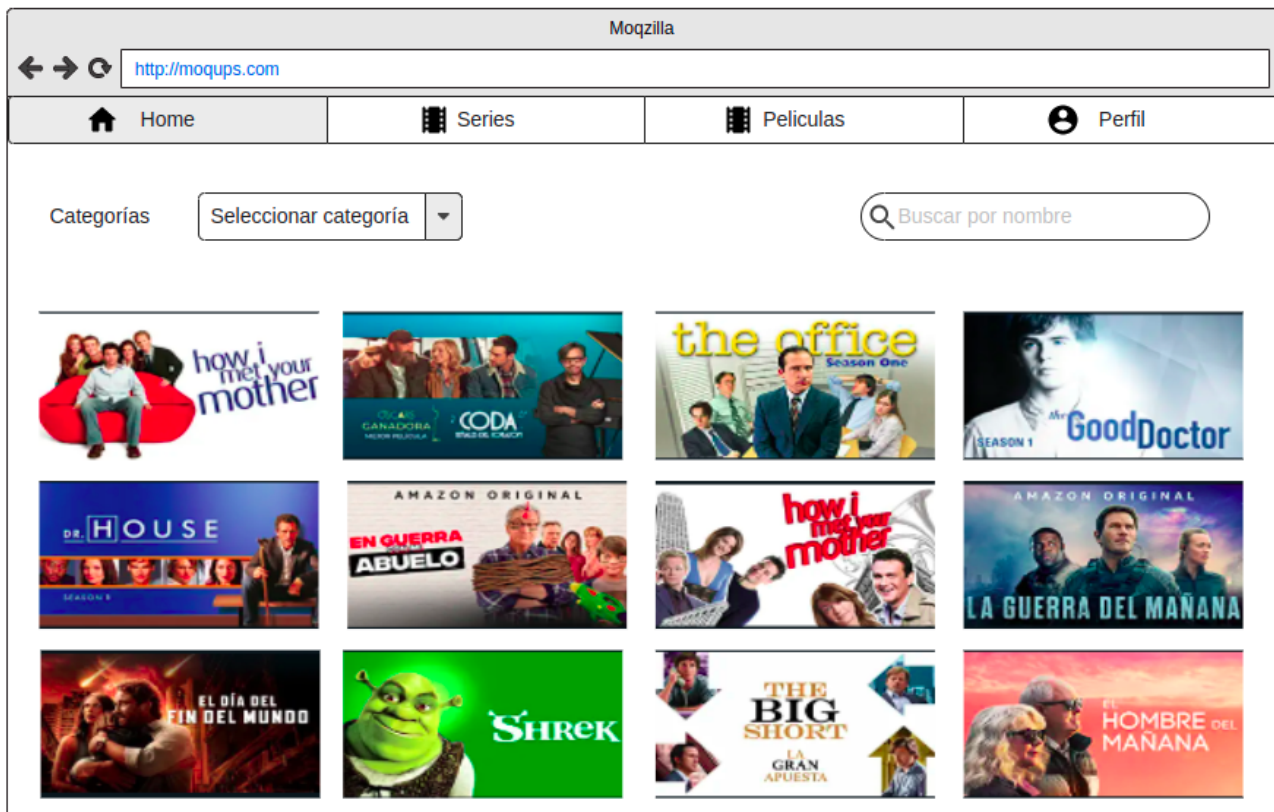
Moqzilla

http://moqups.com

Home

Series

Peliculas

Perfil

Categorías

Seleccionar categoría

Buscar por nombre

how i met your mother

GANADORA MEJOR PELÍCULA

CODA SEÑALES DEL CORAZÓN

the office Season One

The Good Doctor SEASON 1

DR. HOUSE SEASON 1

AMAZON ORIGINAL

EN GUERRA CON MI ABUELO

how i met your mother

AMAZON ORIGINAL

LA GUERRA DEL MAÑANA

EL DÍA DEL FIN DEL MUNDO

SHREK

THE BIG SHORT LA GRAN APUESTA

EL HOMBRE DEL MAÑANA